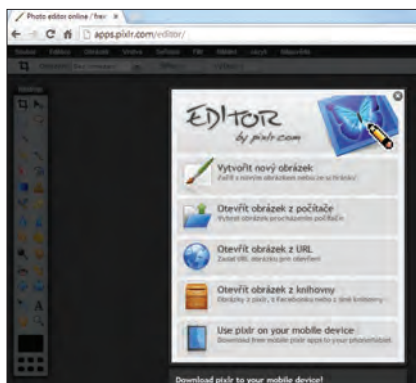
Photo editor online / fre ×
apps.pixlr.com/editor/

EDITOR
by pixlr.com

Vytvořit nový obrázek
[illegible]

Otevřít obrázek z počítače
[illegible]

Otevřít obrázek z URL
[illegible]

Otevřít obrázek z knihovny
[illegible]

Use pixlr on your mobile device
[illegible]

Download pixlr to your mobile device!